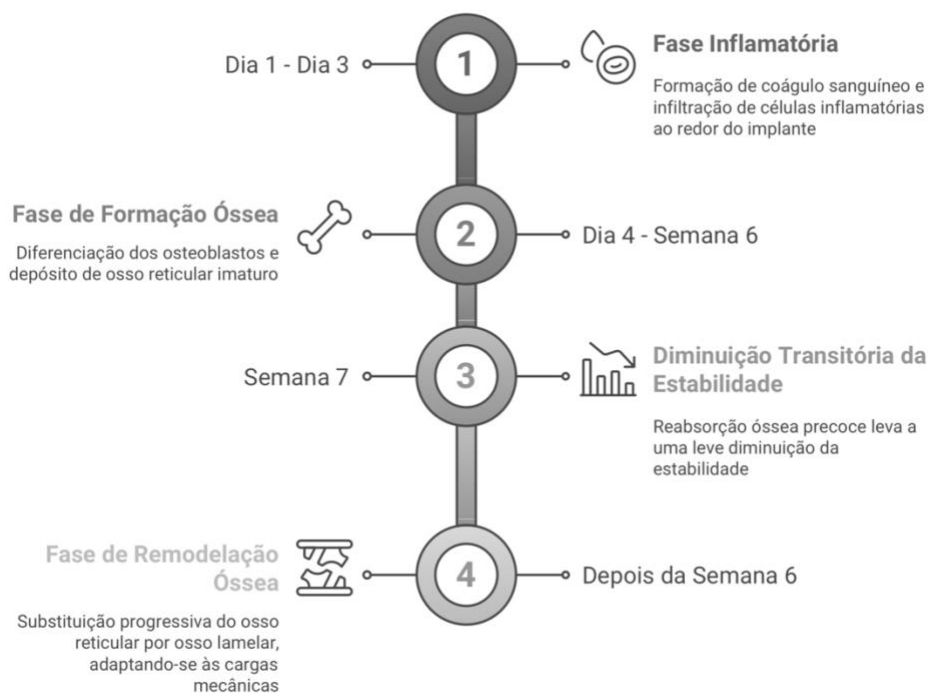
Dia 1 - Dia 3

1

Fase Inflamatória

Formação de coágulo sanguíneo e infiltração de células inflamatórias ao redor do implante

Fase de Formação Óssea

Diferenciação dos osteoblastos e depósito de osso reticular imaturo

2

Dia 4 - Semana 6

Semana 7

3

Diminuição Transitória da Estabilidade

Reabsorção óssea precoce leva a uma leve diminuição da estabilidade

Fase de Remodelação Óssea

Substituição progressiva do osso reticular por osso lamelar, adaptando-se às cargas mecânicas

4

Depois da Semana 6